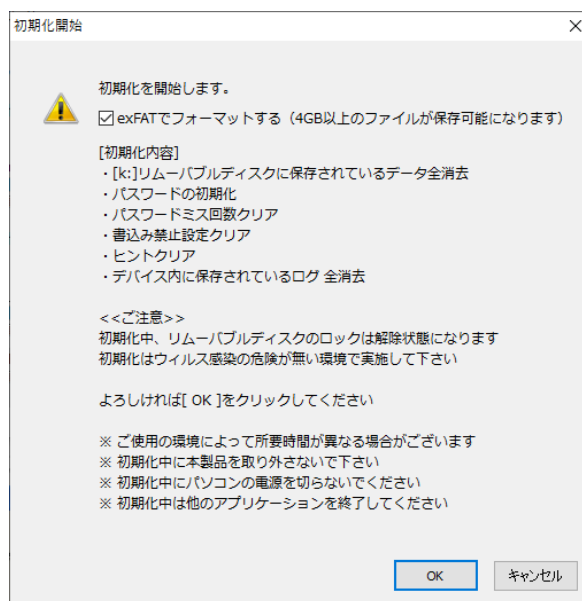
初期化開始

×

初期化を開始します。

☑ exFATでフォーマットする（4GB以上のファイルが保存可能になります）

[初期化内容]
・[k:]リムーバブルディスクに保存されているデータ全消去
・パスワードの初期化
・パスワードミス回数クリア
・書込み禁止設定クリア
・ヒントクリア
・デバイス内に保存されているログ 全消去

<<ご注意>>
初期化中、リムーバブルディスクのロックは解除状態になります
初期化はウィルス感染の危険が無い環境で実施して下さい

よろしければ[ OK ]をクリックしてください

※ ご使用の環境によって所要時間が異なる場合がございます
※ 初期化中に本製品を取り外さないで下さい
※ 初期化中にパソコンの電源を切らないでください
※ 初期化中は他のアプリケーションを終了してください

OK

キャンセル